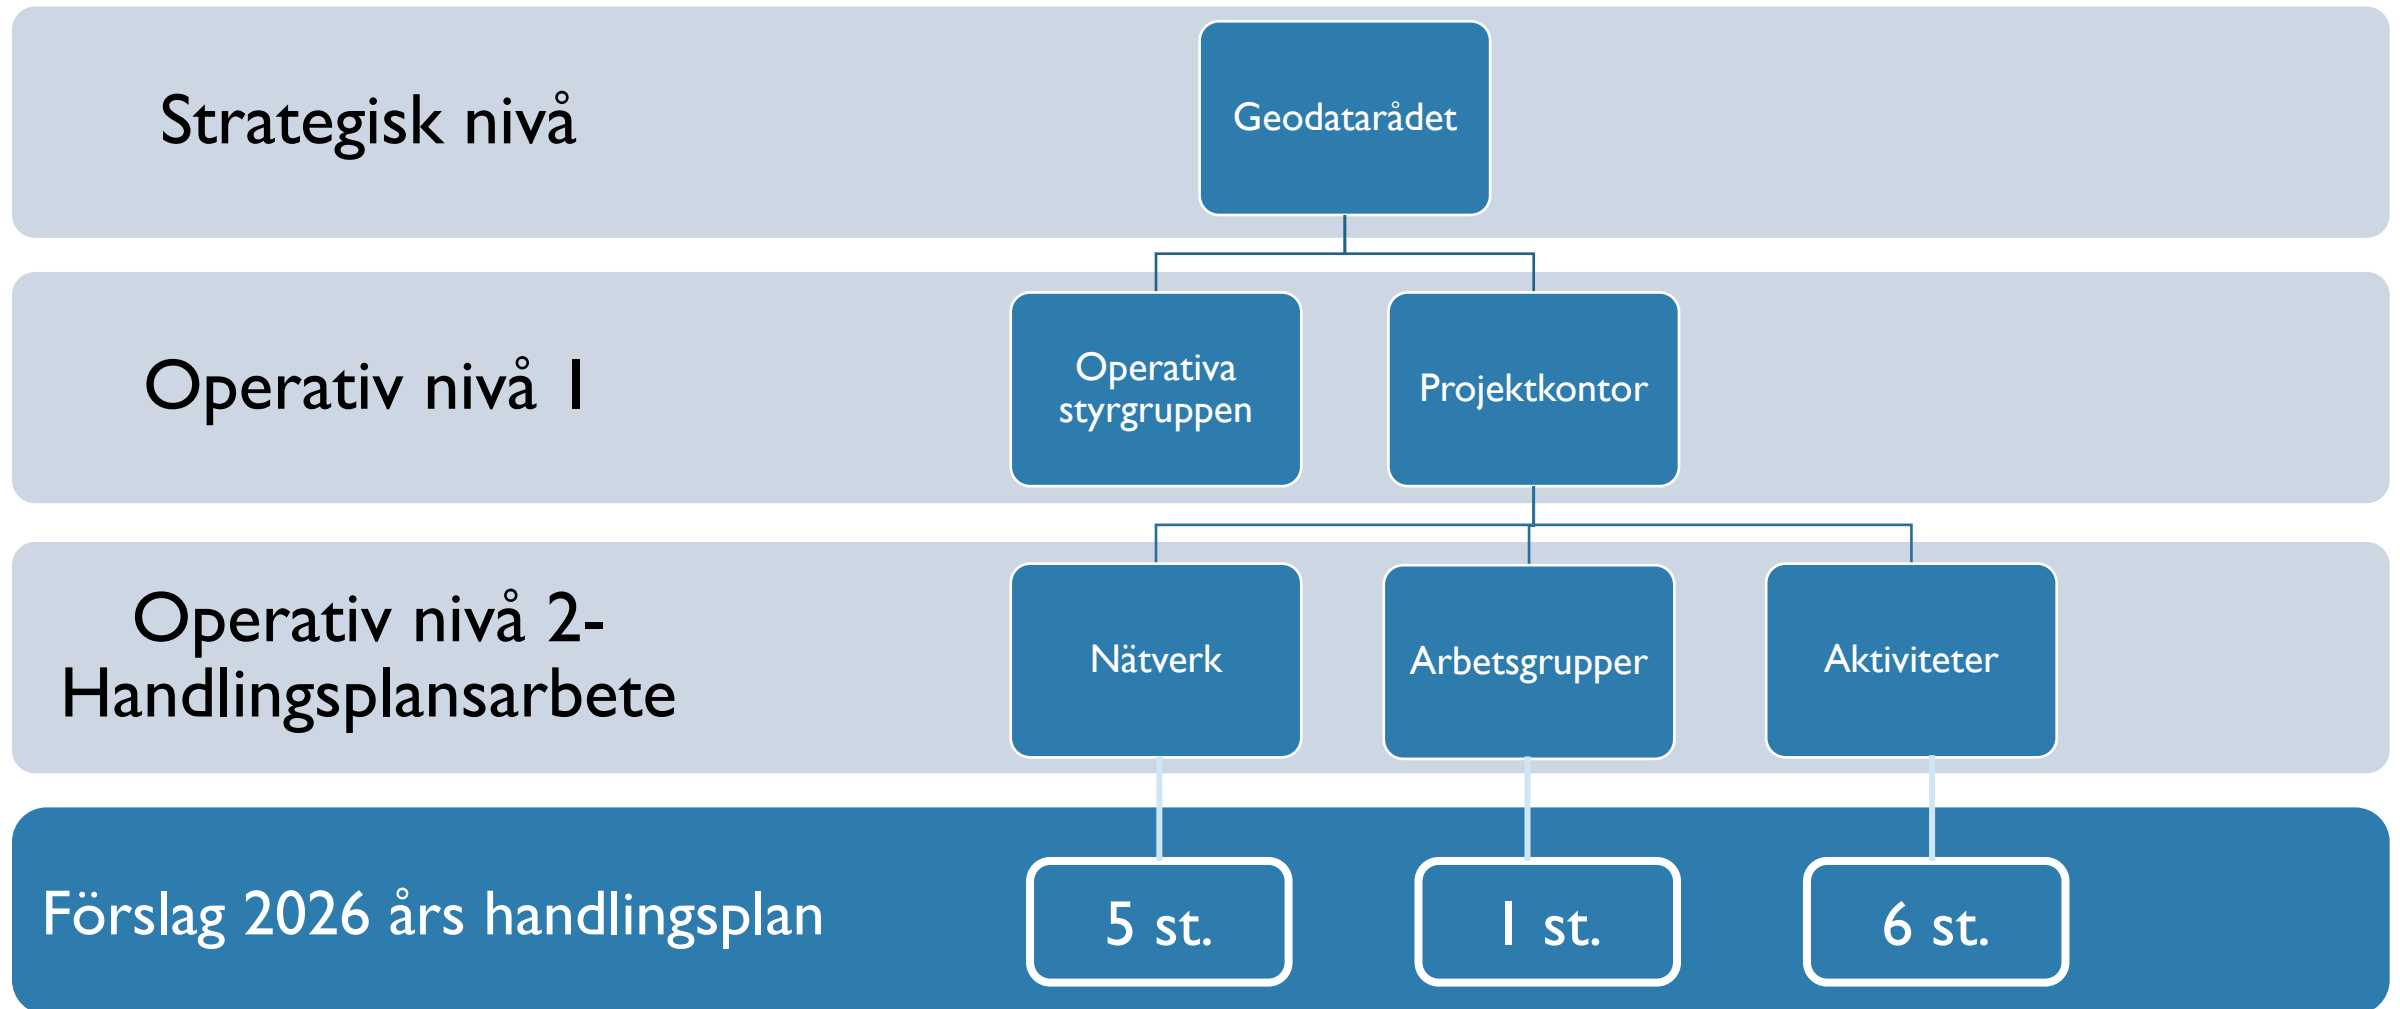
Strategisk nivå

Geodatarådet

Operativ nivå 1

Operativa styrgruppen

Projektkontor

Operativ nivå 2- Handlingsplansarbete

Nätverk

Arbetsgrupper

Aktiviteter

Förslag 2026 års handlingsplan

5 st.

1 st.

6 st.